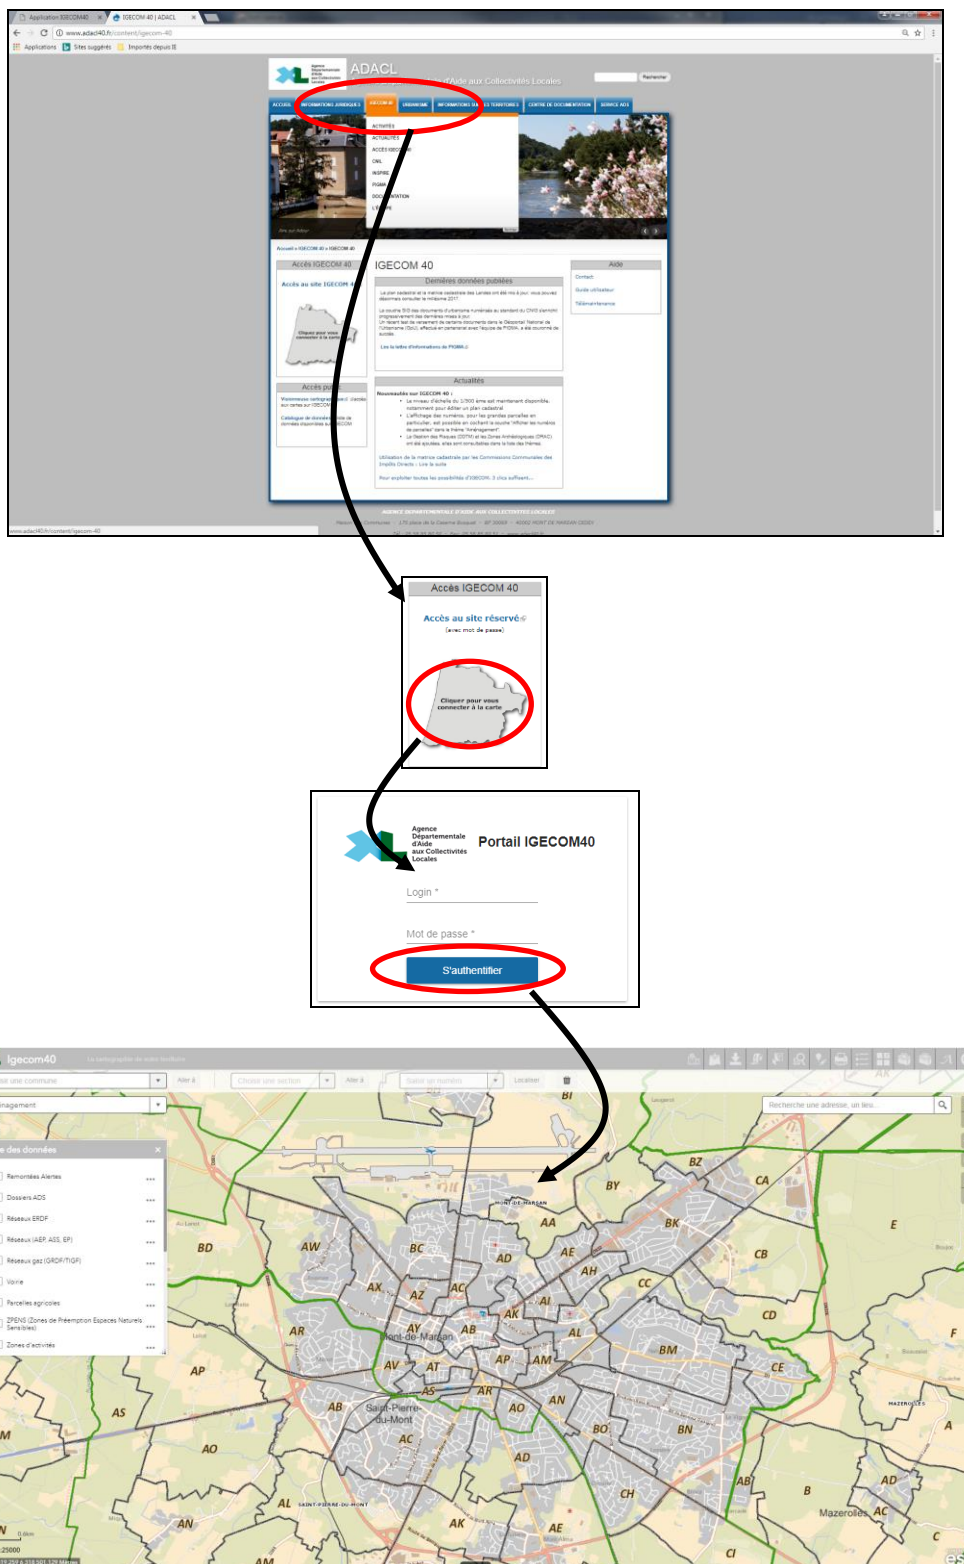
Application IGECOM40 | IGECOM 40 | ADACL

www.adacl40.fr/content/igecom-40

Applications | Sites suggérés | Importés depuis IE

ADACL

Agence Départementale d'Aide aux Collectivités Locales

Rechercher

ACCUEIL | INFORMATIONS JURIDIQUES | IGECOM 40 | URBANISME | INFORMATIONS DES TERRITOIRES | CENTRE DE DOCUMENTATION | SERVICE ADS

ACTUALITÉS
ACCÈS IGECOM
CNIL
INSPIRE
PIGMA
DOCUMENTATION
L'ÉQUIPE

Accueil » IGECOM 40 » IGECOM 40

Accès IGECOM 40

Accès au site IGECOM 40

Cliquer pour vous connecter à la carte

IGECOM 40

Dernières données publiées

Actualités

Aide

Contact
Guide utilisateur
Télémaintenance

Accès public

AGENCE DEPARTEMENTALE D'AIDE AUX COLLECTIVITES LOCALES

www.adacl40.fr/content/igecom-40

Accès IGECOM 40

Accès au site réservé
(avec mot de passe)

Cliquer pour vous connecter à la carte

Agence Départementale d'Aide aux Collectivités Locales

Portail IGECOM40

Login *

Mot de passe *

S'authentifier

Igecom40

Remontées Alertes
Dossiers ADS
Réseaux ERDF
Réseaux (AEP, ASS, EP)
Réseaux gaz (GRDF/TIGF)
Voirie
Parcelles agricoles
ZPENS (Zones de Préemption Espaces Naturels Sensibles)
Zones d'activités

Recherche une adresse, un lieu...

BI BZ CA BY BK E BD AW BC AA AE CB AD AH AX AZ AC AI CC CD AR AY AB AK AL F AP AV AT AP AM BM CE AS AS AR AN AB AO BO BN M AO AC AD AL AB AD AN AK AE CH B AC CI AM

MONT-DE-MARSAN
Mont-de-Marsan
Saint-Pierre-du-Mont
SAINT-PIERRE-DU-MONT
Mazerolles
MAZEROLLES